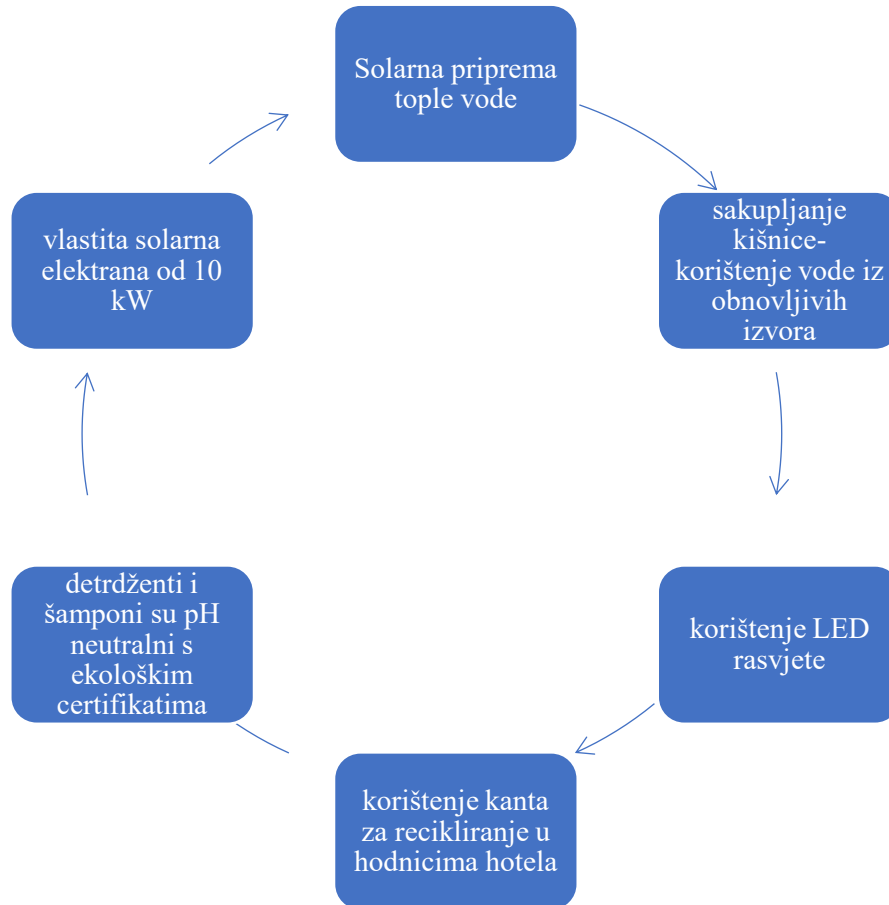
Solarna priprema tople vode

sakupljanje kišnice-korištenje vode iz obnovljivih izvora

korištenje LED rasvjete

korištenje kanta za recikliranje u hodnicima hotela

detrdženti i šamponi su pH neutralni s ekološkim certifikatima

vlastita solarna elektrana od 10 kW